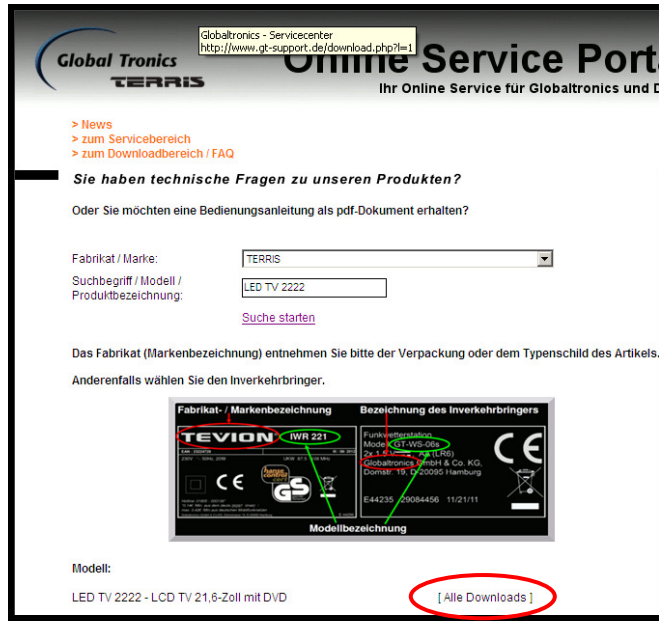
Global Tronics
TERRIS

Globaltronics - Servicecenter
http://www.gt-support.de/download.php?l=1

Online Service Porta
Ihr Online Service für Globaltronics und D

> News
> zum Servicebereich
> zum Downloadbereich / FAQ

Sie haben technische Fragen zu unseren Produkten?

Oder Sie möchten eine Bedienungsanleitung als pdf-Dokument erhalten?

Fabrikat / Marke: TERRIS

Suchbegriff / Modell / Produktbezeichnung: LED TV 2222

Suche starten

Das Fabrikat (Markenbezeichnung) entnehmen Sie bitte der Verpackung oder dem Typenschild des Artikels.

Anderenfalls wählen Sie den Inverkehrbringer.

Fabrikat- / Markenbezeichnung

Bezeichnung des Inverkehrbringers

TEVION

IWR 221

Funkwetterstation
Model: GT-WS-06s
2x 1,5V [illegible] AA (LR6)
Globaltronics GmbH & Co. KG.
Domstr. 19, D-20095 Hamburg

E44235 29084456 11/21/11

Modellbezeichnung

Modell:

LED TV 2222 - LCD TV 21,6-Zoll mit DVD

[ Alle Downloads ]